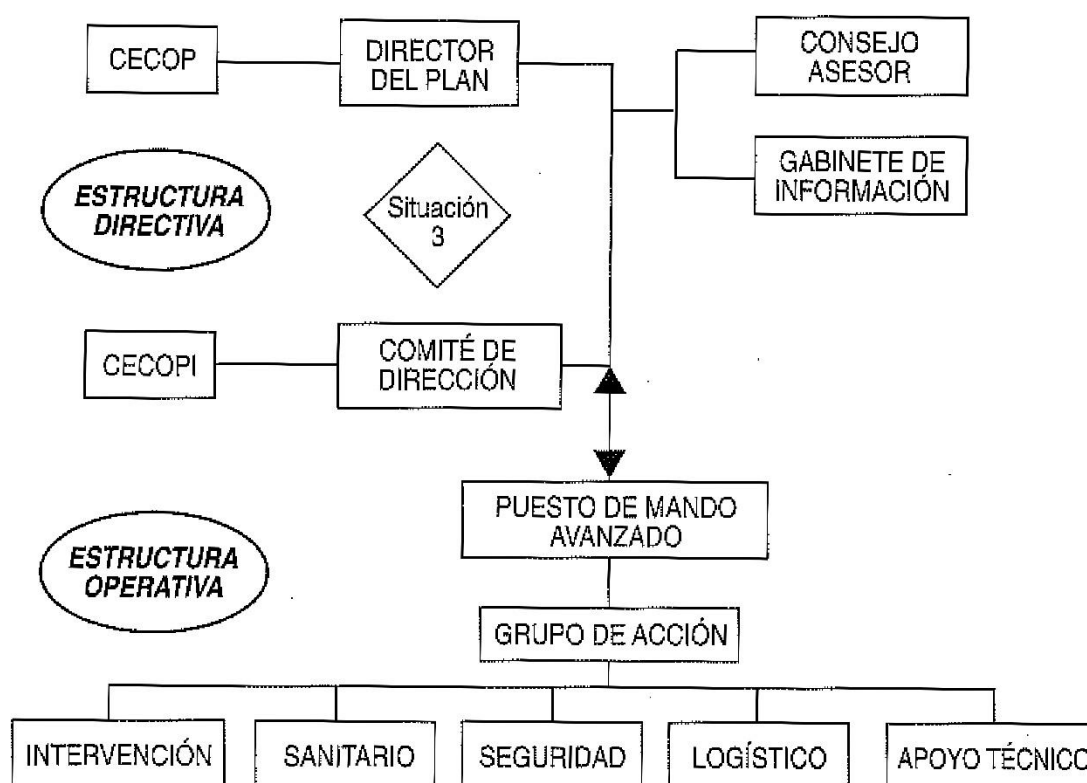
CECOP

DIRECTOR DEL PLAN

CONSEJO ASESOR

GABINETE DE INFORMACIÓN

ESTRUCTURA DIRECTIVA

Situación 3

CECOPI

COMITÉ DE DIRECCIÓN

PUESTO DE MANDO AVANZADO

ESTRUCTURA OPERATIVA

GRUPO DE ACCIÓN

INTERVENCIÓN

SANITARIO

SEGURIDAD

LOGÍSTICO

APOYO TÉCNICO